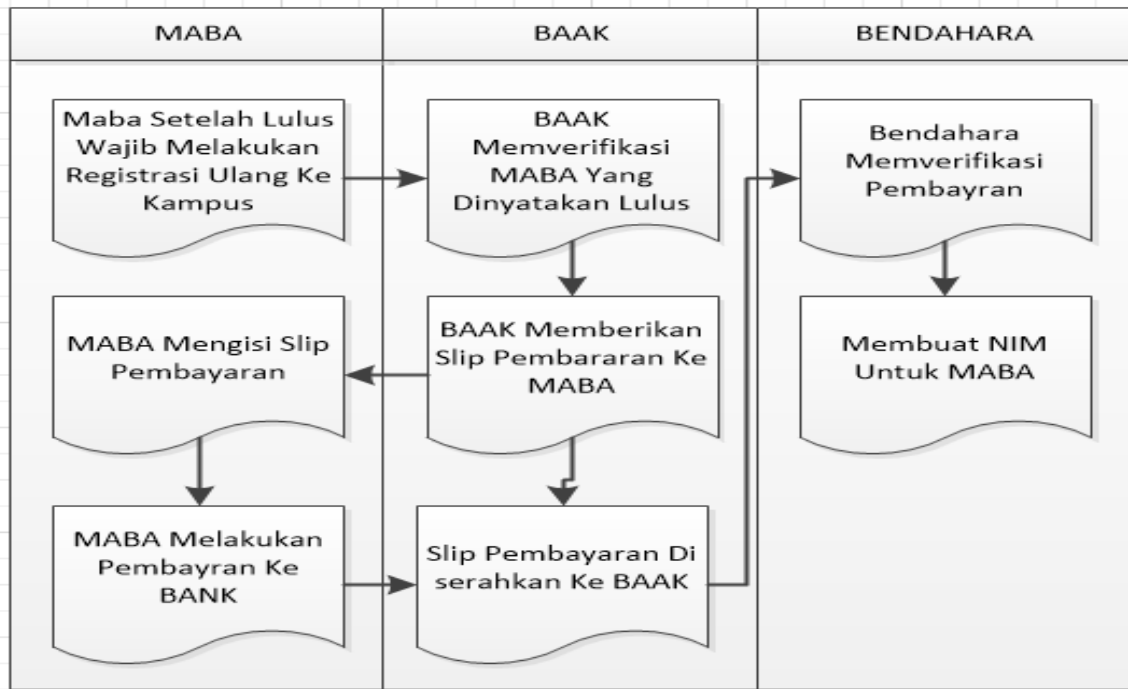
MABA

BAAK

BENDAHARA

Maba Setelah Lulus Wajib Melakukan Registrasi Ulang Ke Kampus

BAAK Memverifikasi MABA Yang Dinyatakan Lulus

Bendahara Memverifikasi Pembayran

MABA Mengisi Slip Pembayaran

BAAK Memberikan Slip Pembararan Ke MABA

Membuat NIM Untuk MABA

MABA Melakukan Pembayran Ke BANK

Slip Pembayaran Di serahkan Ke BAAK